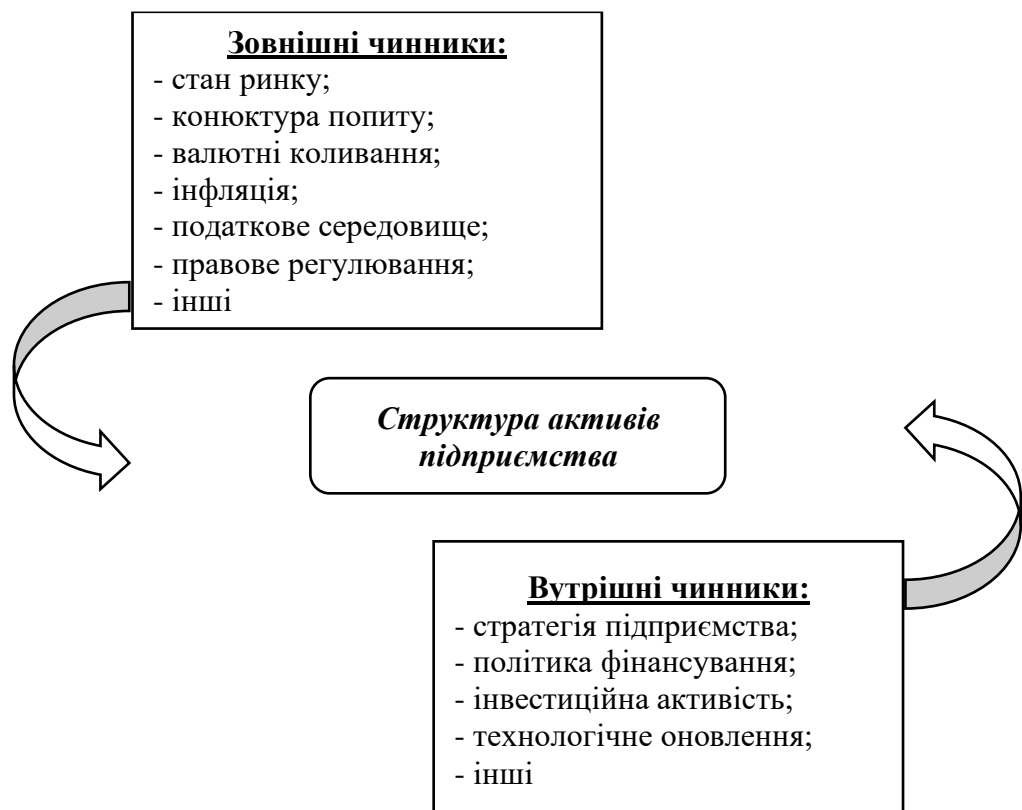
Зовнішні чинники:
- стан ринку;
- конюктура попиту;
- валютні коливання;
- інфляція;
- податкове середовище;
- правове регулювання;
- інші

Структура активів підприємства

Внутрішні чинники:
- стратегія підприємства;
- політика фінансування;
- інвестиційна активість;
- технологічне оновлення;
- інші